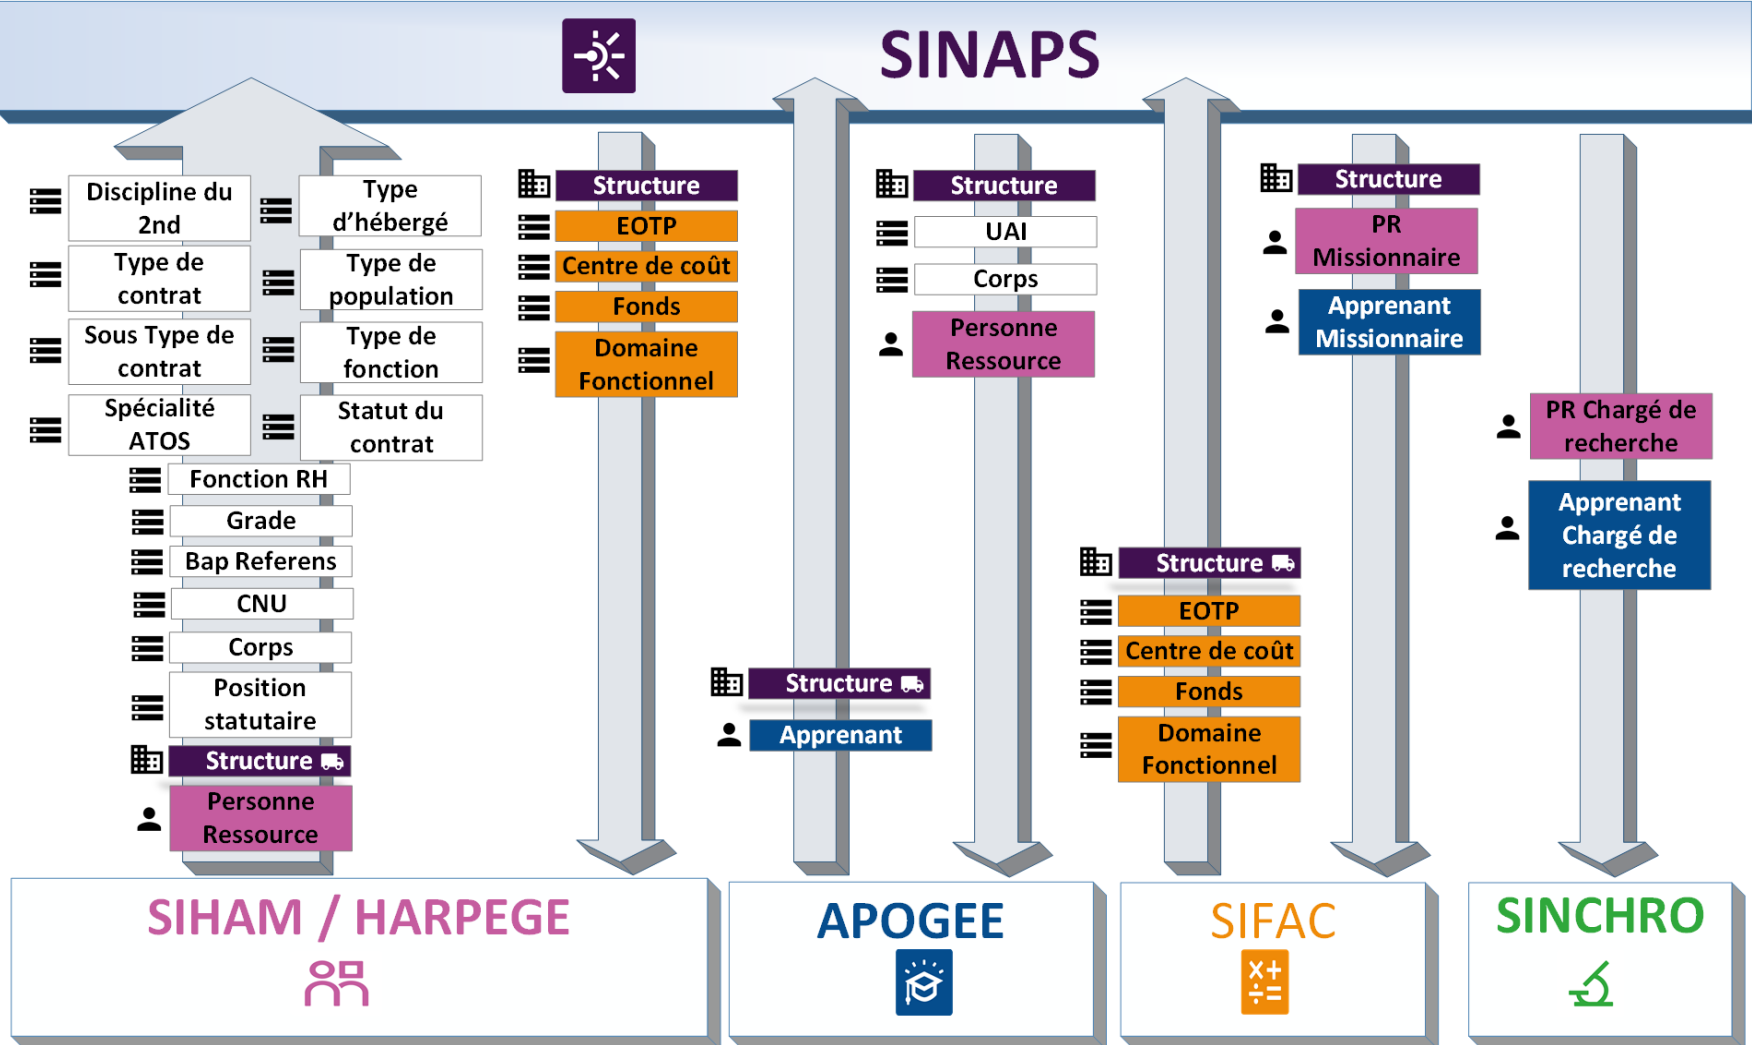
SINAPS

Discipline du 2nd
Type d'hébergé
Type de contrat
Type de population
Sous Type de contrat
Type de fonction
Spécialité ATOS
Statut du contrat
Fonction RH
Grade
Bap Referens
CNU
Corps
Position statutaire
Structure
Personne Ressource

Structure
EOTP
Centre de coût
Fonds
Domaine Fonctionnel

Structure
Apprenant

Structure
UAI
Corps
Personne Ressource

Structure
EOTP
Centre de coût
Fonds
Domaine Fonctionnel

Structure
PR Missionnaire
Apprenant Missionnaire

PR Chargé de recherche
Apprenant Chargé de recherche

SIHAM / HARPEGE

APOGEE

SIFAC

SINCHRO